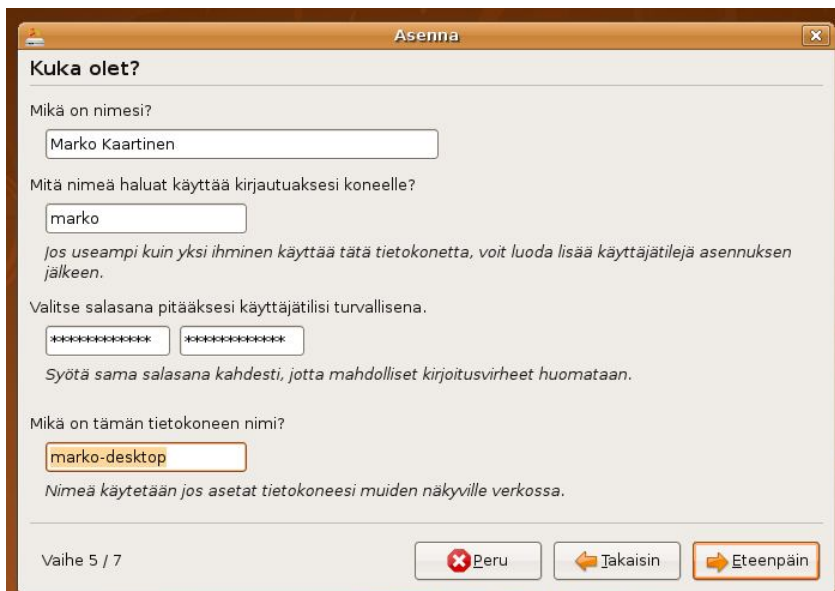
Asenna

Kuka olet?

Mikä on nimesi?

Marko Kaartinen

Mitä nimeä haluat käyttää kirjautuaksesi koneelle?

marko

Jos useampi kuin yksi ihminen käyttää tätä tietokonetta, voit luoda lisää käyttäjätilejä asennuksen jälkeen.

Valitse salasana pitääksesi käyttäjätilisi turvallisena.

************ ************

Syötä sama salasana kahdesti, jotta mahdolliset kirjoitusvirheet huomataan.

Mikä on tämän tietokoneen nimi?

marko-desktop

Nimeä käytetään jos asetat tietokoneesi muiden näkyville verkossa.

Vaihe 5 / 7

Peru

Takaisin

Eteenpäin